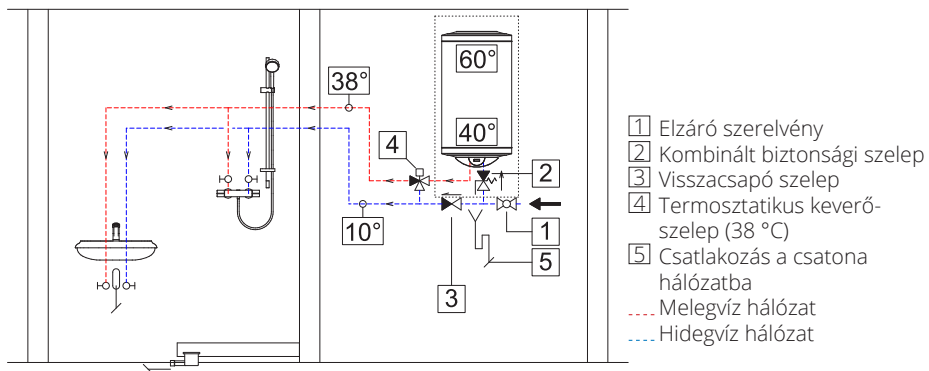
38°

60°

40°

4

2

10°

1

5

3

1 Elzáró szerelvény
2 Kombinált biztonsági szelep
3 Visszacsapó szelep
4 Termosztatikus keverőszelep (38 °C)
5 Csatlakozás a csatona hálózatba
Melegvíz hálózat
Hidegvíz hálózat